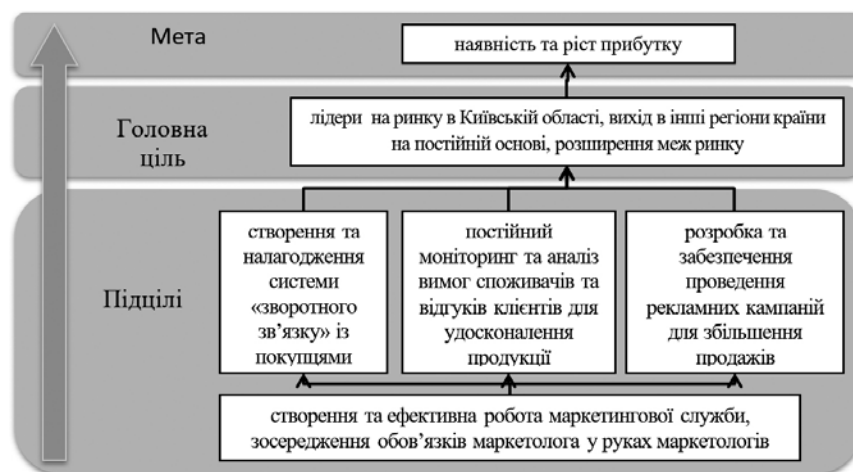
Мета

наявність та ріст прибутку

Головна ціль

лідери на ринку в Київській області, вихід в інші регіони країни на постійній основі, розширення меж ринку

Підцілі

створення та налагодження системи «зворотного зв'язку» із покупцями

постійний моніторинг та аналіз вимог споживачів та відгуків клієнтів для удосконалення продукції

розробка та забезпечення проведення рекламних кампаній для збільшення продажів

створення та ефективна робота маркетингової служби, зосередження обов'язків маркетолога у руках маркетологів